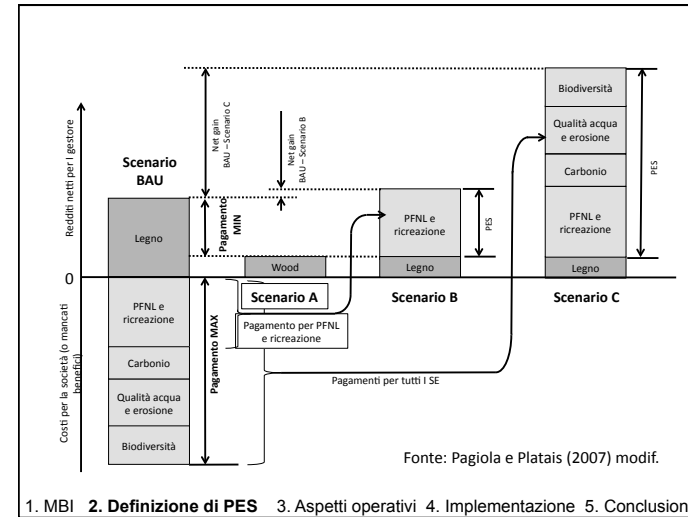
Redditi netti per I gestore

Costi per la società (o mancati benefici)

Scenario BAU

Legno

0

PFNL e ricreazione

Carbonio

Qualità acqua e erosione

Biodiversità

Pagamento MIN

Pagamento MAX

Net gain BAU – Scenario C

Net gain BAU – Scenario B

Wood

Scenario A

Pagamento per PFNL e ricreazione

PFNL e ricreazione

Legno

PES

Scenario B

Biodiversità

Qualità acqua e erosione

Carbonio

PFNL e ricreazione

Legno

PES

Scenario C

Pagamenti per tutti I SE

Fonte: Pagiola e Platais (2007) modif.

1. MBI 2. Definizione di PES 3. Aspetti operativi 4. Implementazione 5. Conclusion